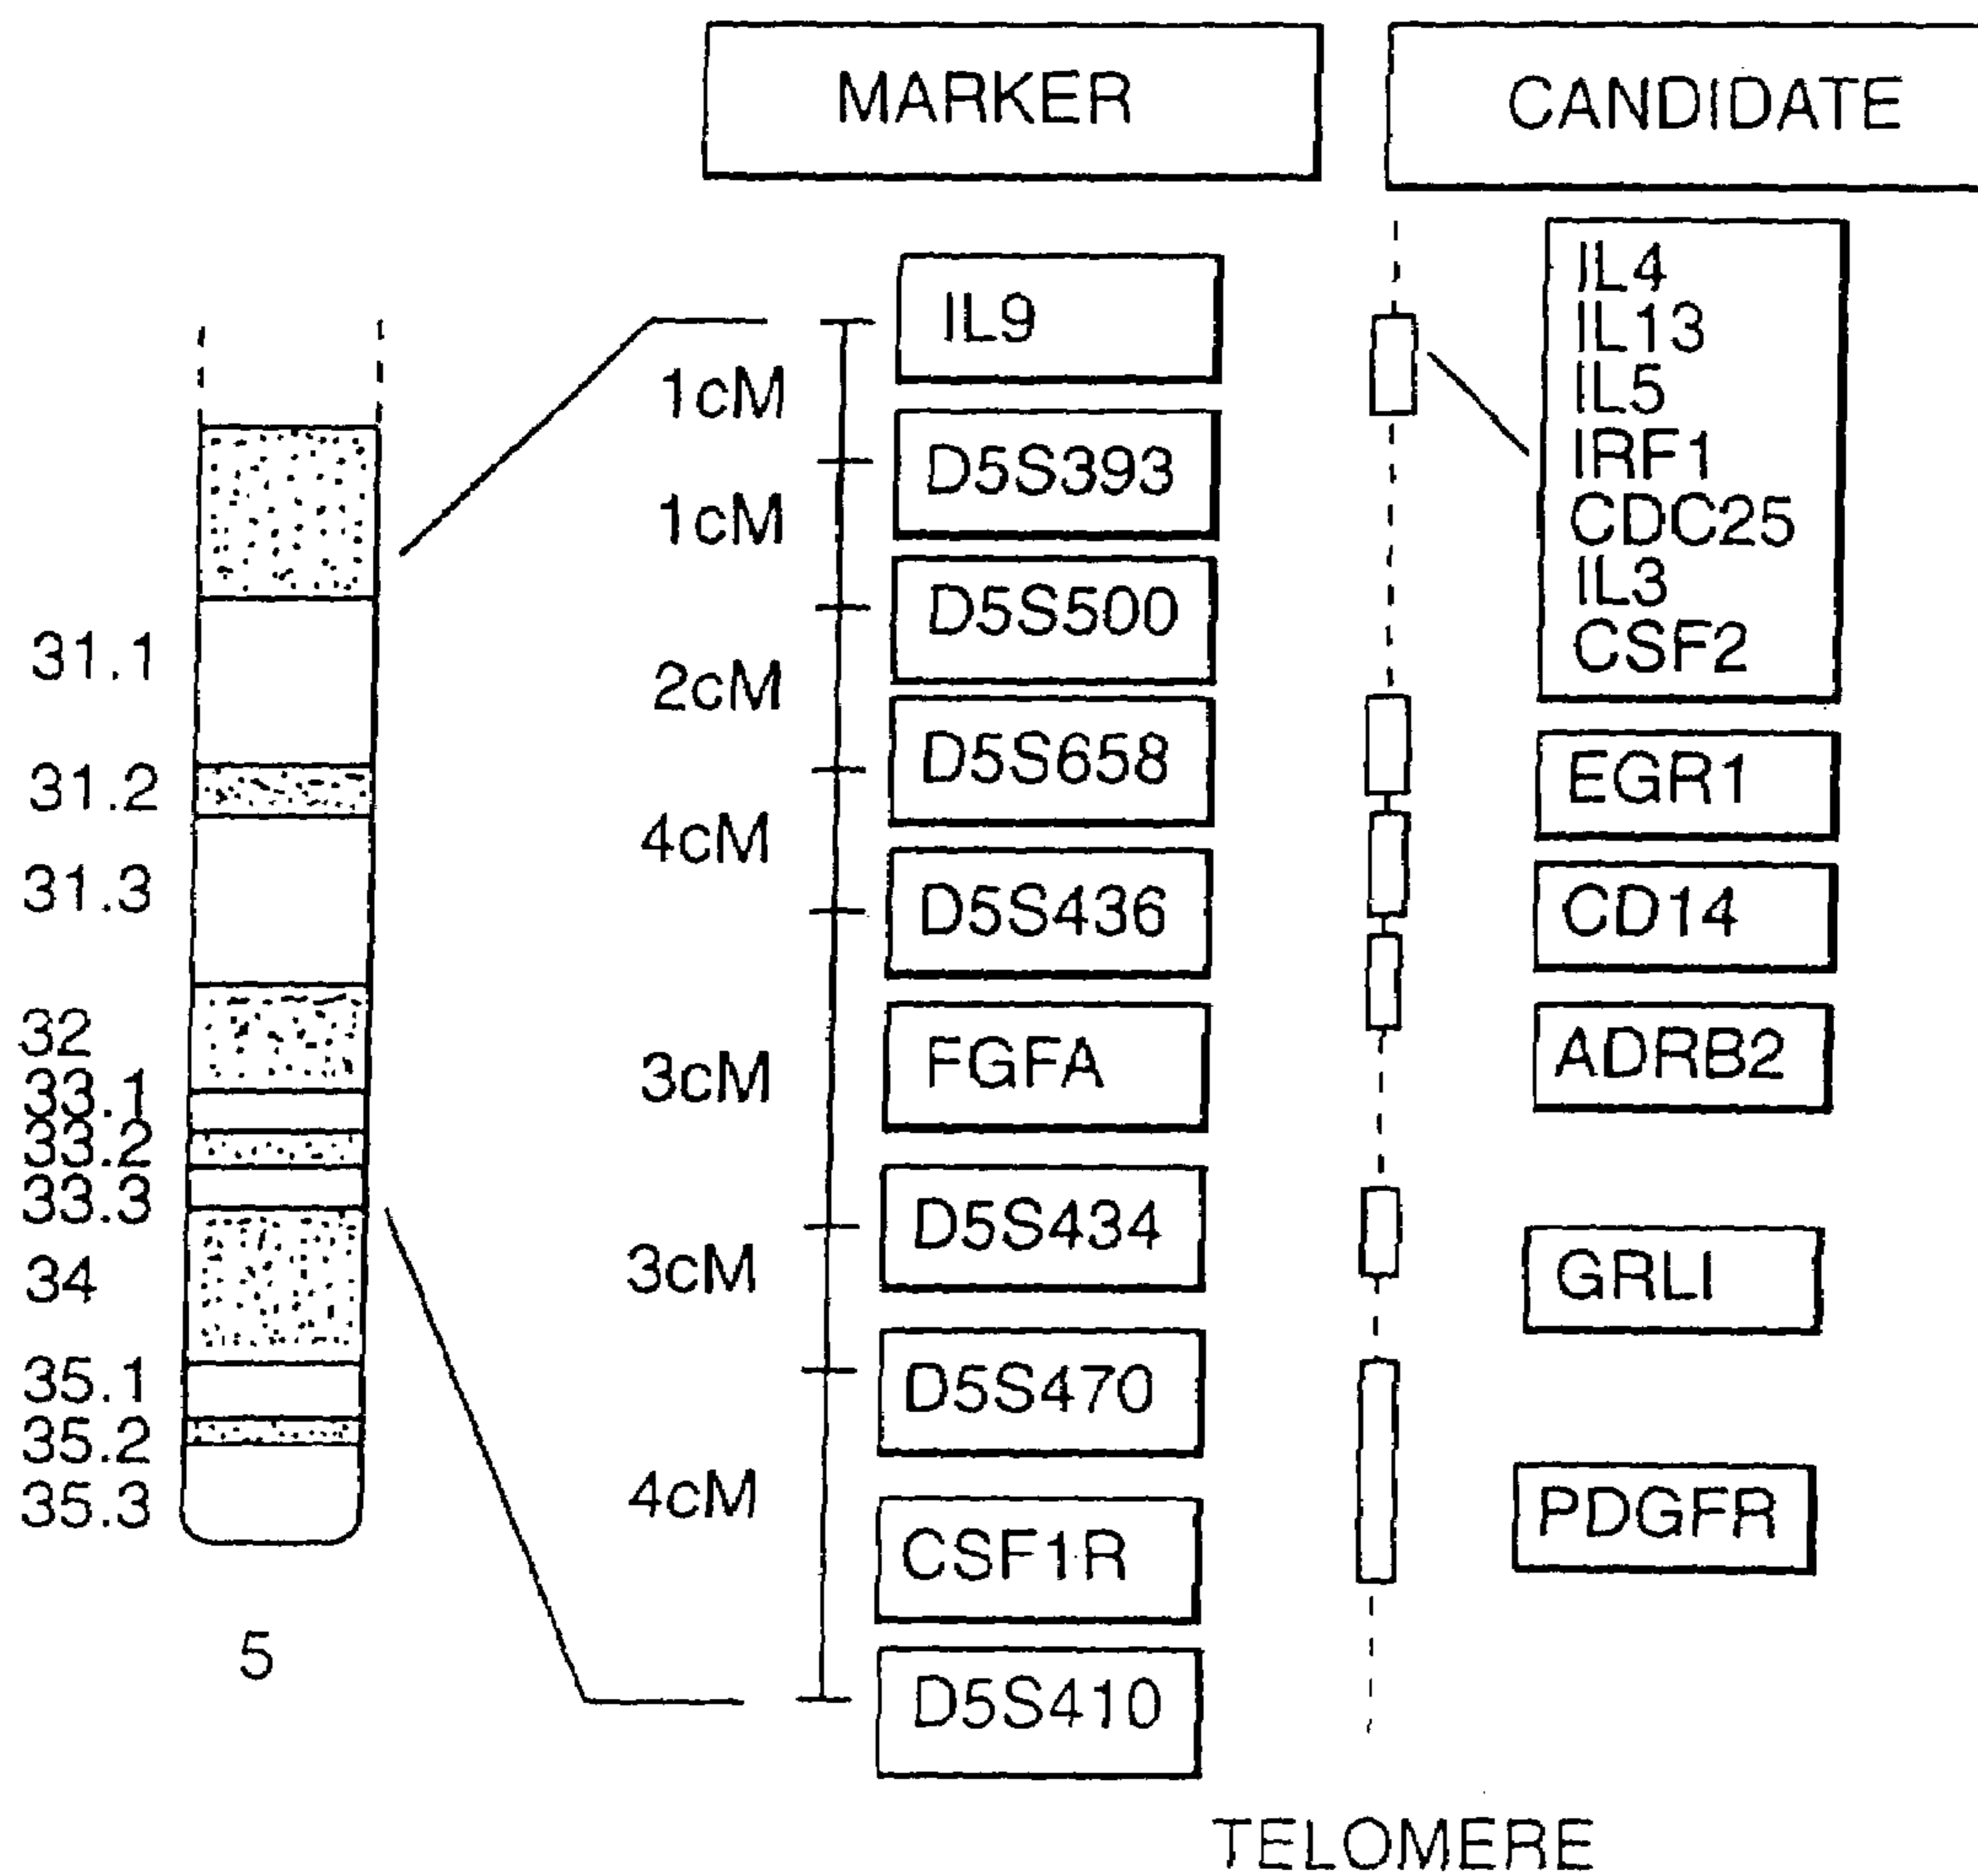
MARKER

CANDIDATE

31.1
31.2
31.3
32
33.1
33.2
33.3
34
35.1
35.2
35.3

5

1cM
1cM
2cM
4cM
3cM
3cM
4cM

IL9
D5S393
D5S500
D5S658
D5S436
FGFA
D5S434
D5S470
CSF1R
D5S410

IL4
IL13
IL5
IRF1
CDC25
IL3
CSF2

EGR1
CD14
ADRB2
GRLI
PDGFR

TELOMERE